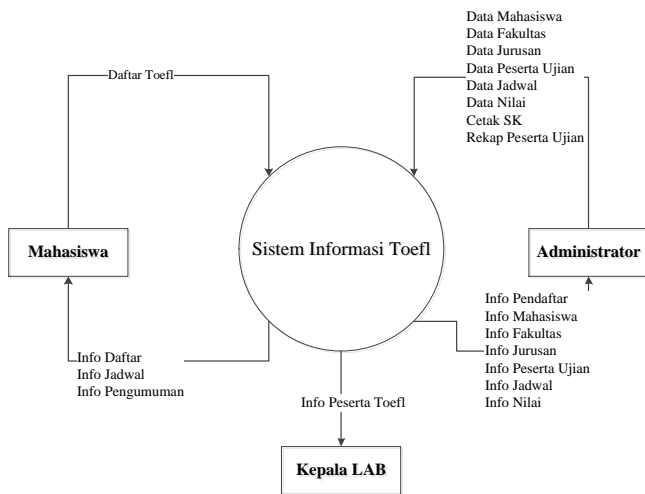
Data Mahasiswa
Data Fakultas
Data Jurusan
Data Peserta Ujian
Data Jadwal
Data Nilai
Cetak SK
Rekap Peserta Ujian

Daftar Toefl

Mahasiswa

Sistem Informasi Toefl

Administrator

Info Pendaftar
Info Mahasiswa
Info Fakultas
Info Jurusan
Info Peserta Ujian
Info Jadwal
Info Nilai

Info Daftar
Info Jadwal
Info Pengumuman

Info Peserta Toefl

Kepala LAB